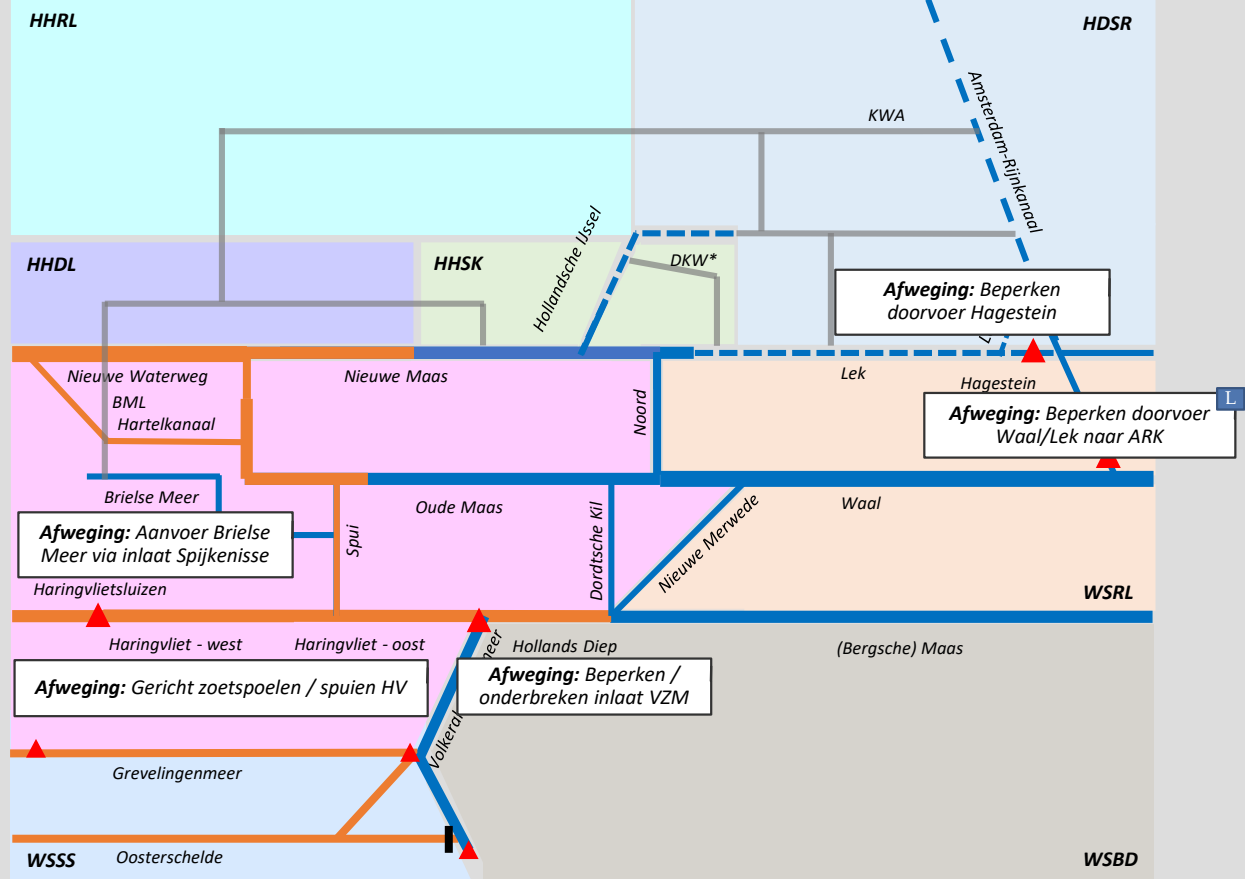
HHRL

HDSR

KWA

Amsterdam-Rijnkanaal

HHDL

HHSK

Hollandsche IJssel

DKW*

**Afweging:** Beperken doorvoer Hagestein

Nieuwe Waterweg

BML

Hartelkanaal

Nieuwe Maas

Noord

Lek

Hagestein

L

**Afweging:** Beperken doorvoer Waal/Lek naar ARK

Brielse Meer

Oude Maas

Waal

**Afweging:** Aanvoer Brielse Meer via inlaat Spijkenisse

Spui

Dordtsche Kil

Nieuwe Merwede

Haringvlietsluizen

WSRL

Haringvliet - west

Haringvliet - oost

Hollands Diep

(Bergsche) Maas

**Afweging:** Gericht zoetspoelen / spuien HV

**Afweging:** Beperken / onderbreken inlaat VZM

Volkerakmeer

Grevelingenmeer

WSSS

Oosterschelde

WSBD